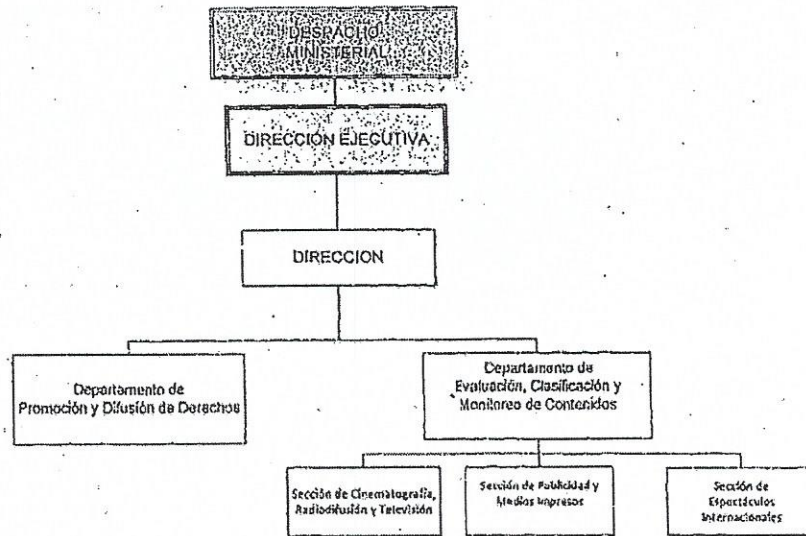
DESPACHO MINISTERIAL

DIRECCIÓN EJECUTIVA

DIRECCION

Departamento de Promoción y Difusión de Derechos

Departamento de Evaluación, Clasificación y Monitoreo de Contenidos

Sección de Cinematografía, Radiodifusión y Televisión

Sección de Publicidad y Medios Impresos

Sección de Espectáculos Internacionales